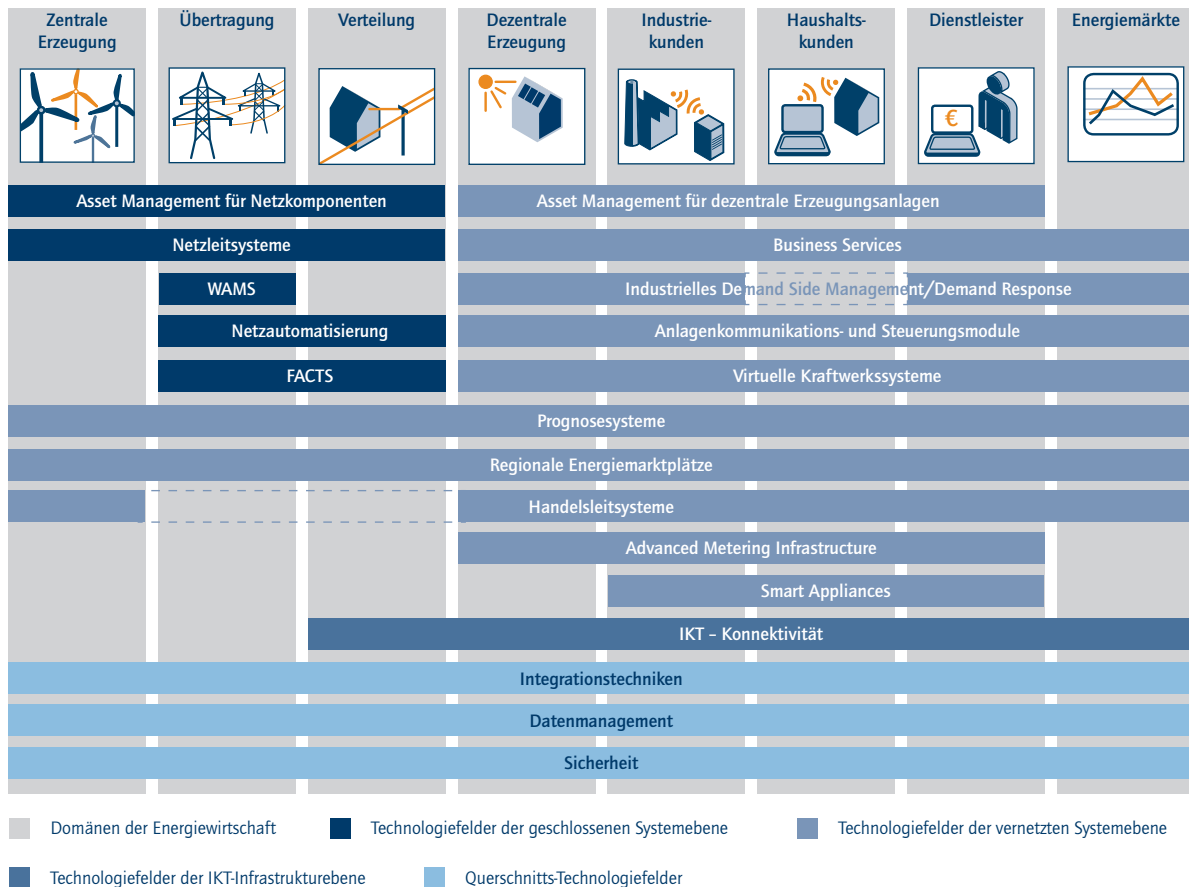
Zentrale Erzeugung

Übertragung

Verteilung

Dezentrale Erzeugung

Industriekunden

Haushaltskunden

Dienstleister

Energiemärkte

€

Asset Management für Netzkomponenten

Asset Management für dezentrale Erzeugungsanlagen

Netzleitsysteme

Business Services

WAMS

Industrielles Demand Side Management/Demand Response

Netzautomatisierung

Anlagenkommunikations- und Steuerungsmodule

FACTS

Virtuelle Kraftwerkssysteme

Prognosesysteme

Regionale Energiemarktplätze

Handelsleitsysteme

Advanced Metering Infrastructure

Smart Appliances

IKT – Konnektivität

Integrationstechniken

Datenmanagement

Sicherheit

Domänen der Energiewirtschaft

Technologiefelder der geschlossenen Systemebene

Technologiefelder der vernetzten Systemebene

Technologiefelder der IKT-Infrastrukturebene

Querschnitts-Technologiefelder